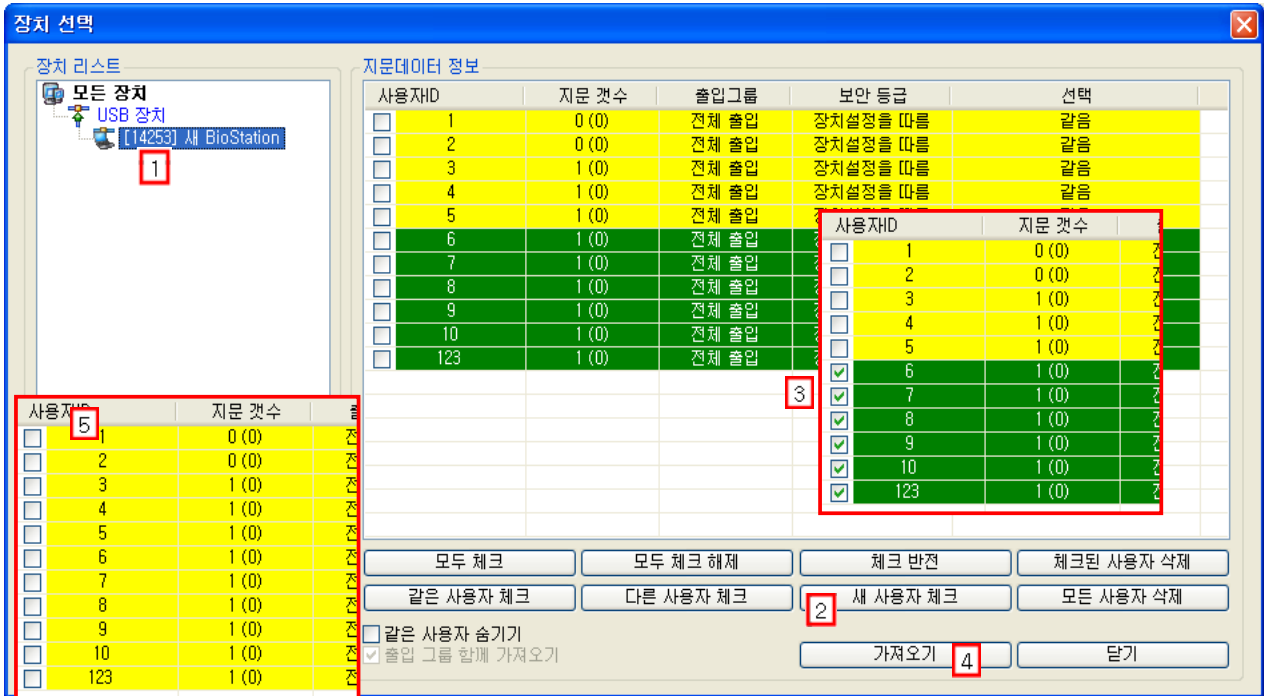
장치 선택

장치 리스트

모든 장치
USB 장치
[14253] 새 BioStation
1

지문데이터 정보

| 사용자ID | 지문 갯수 | 출입그룹 | 보안 등급 | 선택 |
|---|---|---|---|---|
| 1 | 0 (0) | 전체 출입 | 장치설정을 따름 | 같음 |
| 2 | 0 (0) | 전체 출입 | 장치설정을 따름 | 같음 |
| 3 | 1 (0) | 전체 출입 | 장치설정을 따름 | 같음 |
| 4 | 1 (0) | 전체 출입 | 장치설정을 따름 | 같음 |
| 5 | 1 (0) | 전체 출입 | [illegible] | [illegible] |
| 6 | 1 (0) | 전체 출입 | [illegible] | |
| 7 | 1 (0) | 전체 출입 | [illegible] | |
| 8 | 1 (0) | 전체 출입 | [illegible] | |
| 9 | 1 (0) | 전체 출입 | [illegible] | |
| 10 | 1 (0) | 전체 출입 | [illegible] | |
| 123 | 1 (0) | 전체 출입 | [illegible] | |

| 사용자ID | 지문 갯수 | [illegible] |
|---|---|---|
| 1 | 0 (0) | 전 |
| 2 | 0 (0) | 전 |
| 3 | 1 (0) | 전 |
| 4 | 1 (0) | 전 |
| 5 | 1 (0) | 전 |
| 6 | 1 (0) | 전 |
| 7 | 1 (0) | 전 |
| 8 | 1 (0) | 전 |
| 9 | 1 (0) | 전 |
| 10 | 1 (0) | 전 |
| 123 | 1 (0) | 전 |

3

| 사용자ID | 지문 갯수 | 출 |
|---|---|---|
| 1 | 0 (0) | 전 |
| 2 | 0 (0) | 전 |
| 3 | 1 (0) | 전 |
| 4 | 1 (0) | 전 |
| 5 | 1 (0) | 전 |
| 6 | 1 (0) | 전 |
| 7 | 1 (0) | 전 |
| 8 | 1 (0) | 전 |
| 9 | 1 (0) | 전 |
| 10 | 1 (0) | 전 |
| 123 | 1 (0) | 전 |

5

모두 체크
모두 체크 해제
체크 반전
체크된 사용자 삭제
같은 사용자 체크
다른 사용자 체크
새 사용자 체크
2
모든 사용자 삭제
같은 사용자 숨기기
출입 그룹 함께 가져오기
가져오기
4
닫기